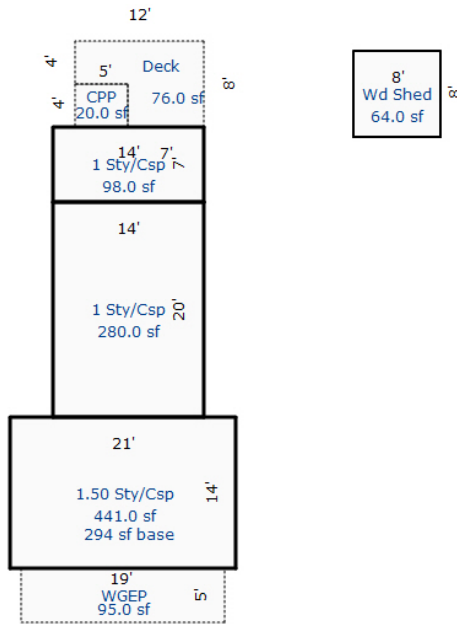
12'

4'

5'

Deck

4'

CPP
20.0 sf

76.0 sf

8'

8'
Wd Shed
64.0 sf

8'

14'

7'

1 Sty/Csp
98.0 sf

7'

14'

1 Sty/Csp
280.0 sf

20'

21'

1.50 Sty/Csp
441.0 sf
294 sf base

14'

19'
WGEP
95.0 sf

5'